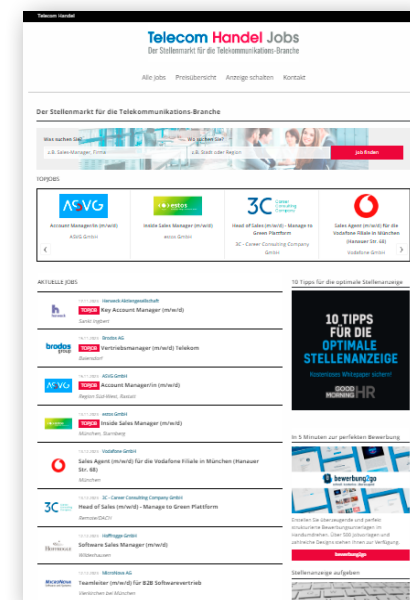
Telecom Handel

Telecom Handel Jobs
Der Stellenmarkt für die Telekommunikations-Branche

Alle Jobs Preisübersicht Anzeige schalten Kontakt

Der Stellenmarkt für die Telekommunikations-Branche

Was suchen Sie? Wo suchen Sie?
z.B. Sales-Manager, Firma z.B. Stadt oder Region Job finden

TOPJOBS

Account Manager/in (m/w/d)
ASVG GmbH

Inside Sales Manager (m/w/d)
estos GmbH

Head of Sales (m/w/d) - Manage to Green Plattform
3C - Career Consulting Company GmbH

Sales Agent (m/w/d) für die Vodafone Filiale in München (Hanauer Str. 68)
Vodafone GmbH

AKTUELLE JOBS

Harwick Aktiengesellschaft
TOPJOB Key Account Manager (m/w/d)
Sankt Ingbert

Brodos AG
TOPJOB Vertriebsmanager (m/w/d) Telekom
Baiersdorf

ASVG GmbH
TOPJOB Account Manager/in (m/w/d)
Region Süd-West, Bayern

estos GmbH
TOPJOB Inside Sales Manager (m/w/d)
München, Starnberg

Vodafone GmbH
Sales Agent (m/w/d) für die Vodafone Filiale in München (Hanauer Str. 68)
München

3C - Career Consulting Company GmbH
Head of Sales (m/w/d) - Manage to Green Plattform
Remote/DACH

Hoffrogge GmbH
Software Sales Manager (m/w/d)
Wildeshausen

MicroNova AG
Teamleiter (m/w/d) für B2B Softwarevertrieb
Vierkirchen bei München

10 Tipps für die optimale Stellenanzeige

10 TIPPS FÜR DIE OPTIMALE STELLENANZEIGE
Kostenloses Whitepaper sichern!
GOOD MORNING HR

In 5 Minuten zur perfekten Bewerbung

bewerbung2go

Erstellen Sie überzeugende und perfekt strukturierte Bewerbungsunterlagen im Handumdrehen. Über 500 Jobvorlagen und zahlreiche Designs stehen Ihnen zur Verfügung.

Stellenanzeige aufgeben